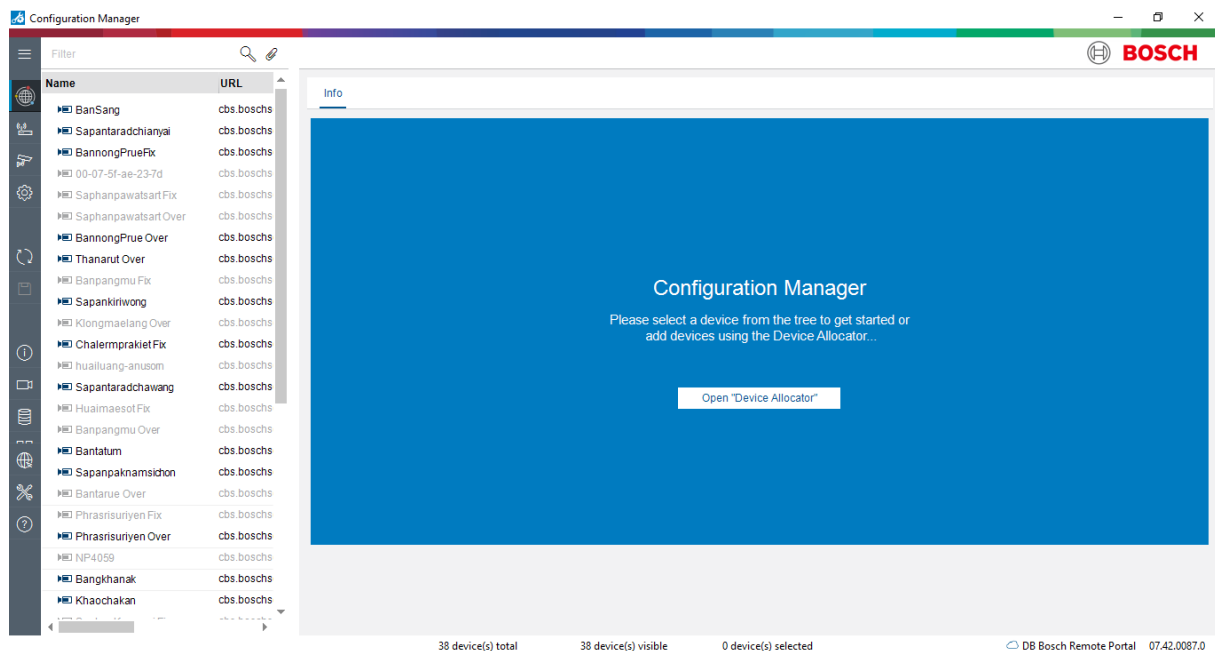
Configuration Manager

Filter

BOSCH

| Name | URL |
|---|---|
| BanSang | cbs.boschs |
| Sapantaradchianyai | cbs.boschs |
| BannongPrueFix | cbs.boschs |
| 00-07-5f-ae-23-7d | cbs.boschs |
| Saphanpawatsart Fix | cbs.boschs |
| Saphanpawatsart Over | cbs.boschs |
| BannongPrue Over | cbs.boschs |
| Thanarut Over | cbs.boschs |
| Banpangmu Fix | cbs.boschs |
| Sapankiriwong | cbs.boschs |
| Klongmaelang Over | cbs.boschs |
| Chalermprakiet Fix | cbs.boschs |
| huailuang-anusorn | cbs.boschs |
| Sapantaradchawang | cbs.boschs |
| Huaimaesot Fix | cbs.boschs |
| Banpangmu Over | cbs.boschs |
| Bantatum | cbs.boschs |
| Sapanpaknamsichon | cbs.boschs |
| Bantarue Over | cbs.boschs |
| Phrasrisuriyen Fix | cbs.boschs |
| Phrasrisuriyen Over | cbs.boschs |
| NP4059 | cbs.boschs |
| Bangkhanak | cbs.boschs |
| Khaochakan | cbs.boschs |
| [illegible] | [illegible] |

Info

Configuration Manager

Please select a device from the tree to get started or add devices using the Device Allocator...

Open "Device Allocator"

38 device(s) total 38 device(s) visible 0 device(s) selected DB Bosch Remote Portal 07.42.0087.0